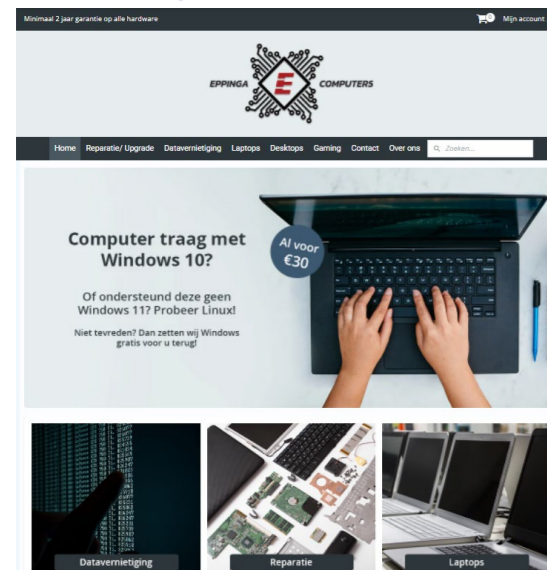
Minimaal 2 jaar garantie op alle hardware

Mijn account

EPPINGA E COMPUTERS

Home Reparatie/ Upgrade Datavernietiging Laptops Desktops Gaming Contact Over ons Zoeken...

Computer traag met Windows 10?

Al voor €30

Of ondersteund deze geen Windows 11? Probeer Linux!

Niet tevreden? Dan zetten wij Windows gratis voor u terug!

Datavernietiging

Reparatie

Laptops